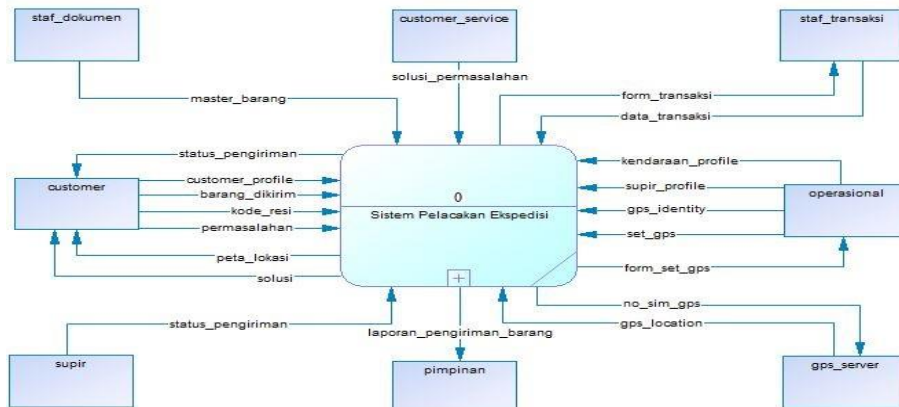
staf_dokumen

customer_service

staf_transaksi

solusi_permasalahan

master_barang

form_transaksi

data_transaksi

status_pengiriman

kendaraan_profile

customer

customer_profile

barang_dikirim

kode_resi

permasalahan

0

Sistem Pelacakan Ekspedisi

supir_profile

gps_identity

set_gps

operasional

peta_lokasi

solusi

form_set_gps

no_sim_gps

status_pengiriman

laporan_pengiriman_barang

gps_location

supir

pimpinan

gps_server